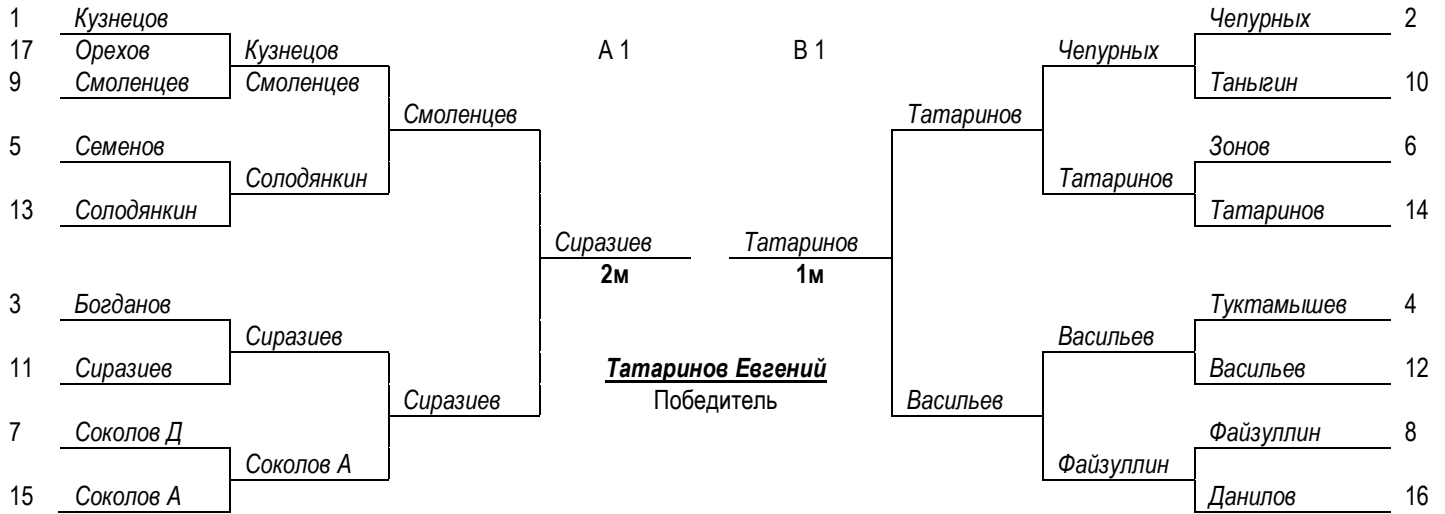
1 Кузнецов
17 Орехов
Кузнецов
9 Смоленцев
Смоленцев
Смоленцев
5 Семенов
Солодянкин
13 Солодянкин
Сиразиев
2м
3 Богданов
Сиразиев
11 Сиразиев
Сиразиев
7 Соколов Д
Соколов А
15 Соколов А

А 1
В 1

Татаринов Евгений
Победитель

Чепурных 2
Чепурных
Таныгин 10
Татаринов
Зонов 6
Татаринов
Татаринов 14
Татаринов
1м
Туктамышев 4
Васильев
Васильев 12
Васильев
Файзуллин 8
Файзуллин
Данилов 16